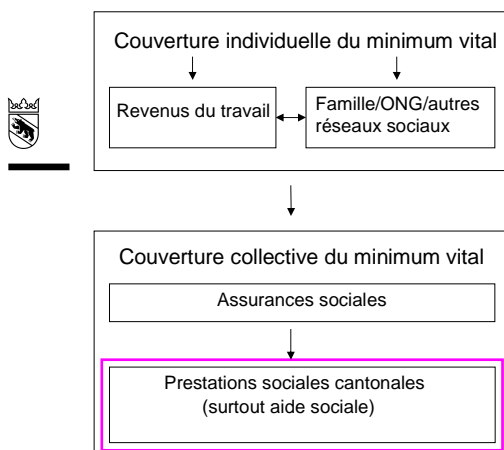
Couverture individuelle du minimum vital

Revenus du travail

Famille/ONG/autres réseaux sociaux

Couverture collective du minimum vital

Assurances sociales

Prestations sociales cantonales (surtout aide sociale)